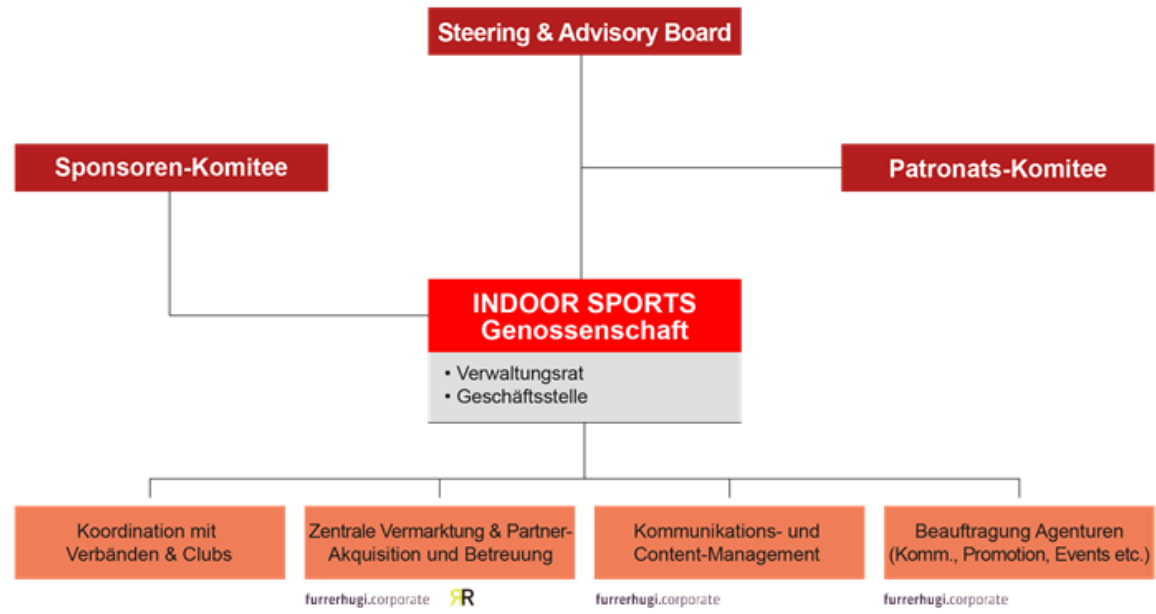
Steering & Advisory Board

Sponsoren-Komitee

Patronats-Komitee

INDOOR SPORTS Genossenschaft

• Verwaltungsrat
• Geschäftsstelle

Koordination mit Verbänden & Clubs

Zentrale Vermarktung & Partner-Akquisition und Betreuung

furrerhugi.corporate RR

Kommunikations- und Content-Management

furrerhugi.corporate

Beauftragung Agenturen (Komm., Promotion, Events etc.)

furrerhugi.corporate